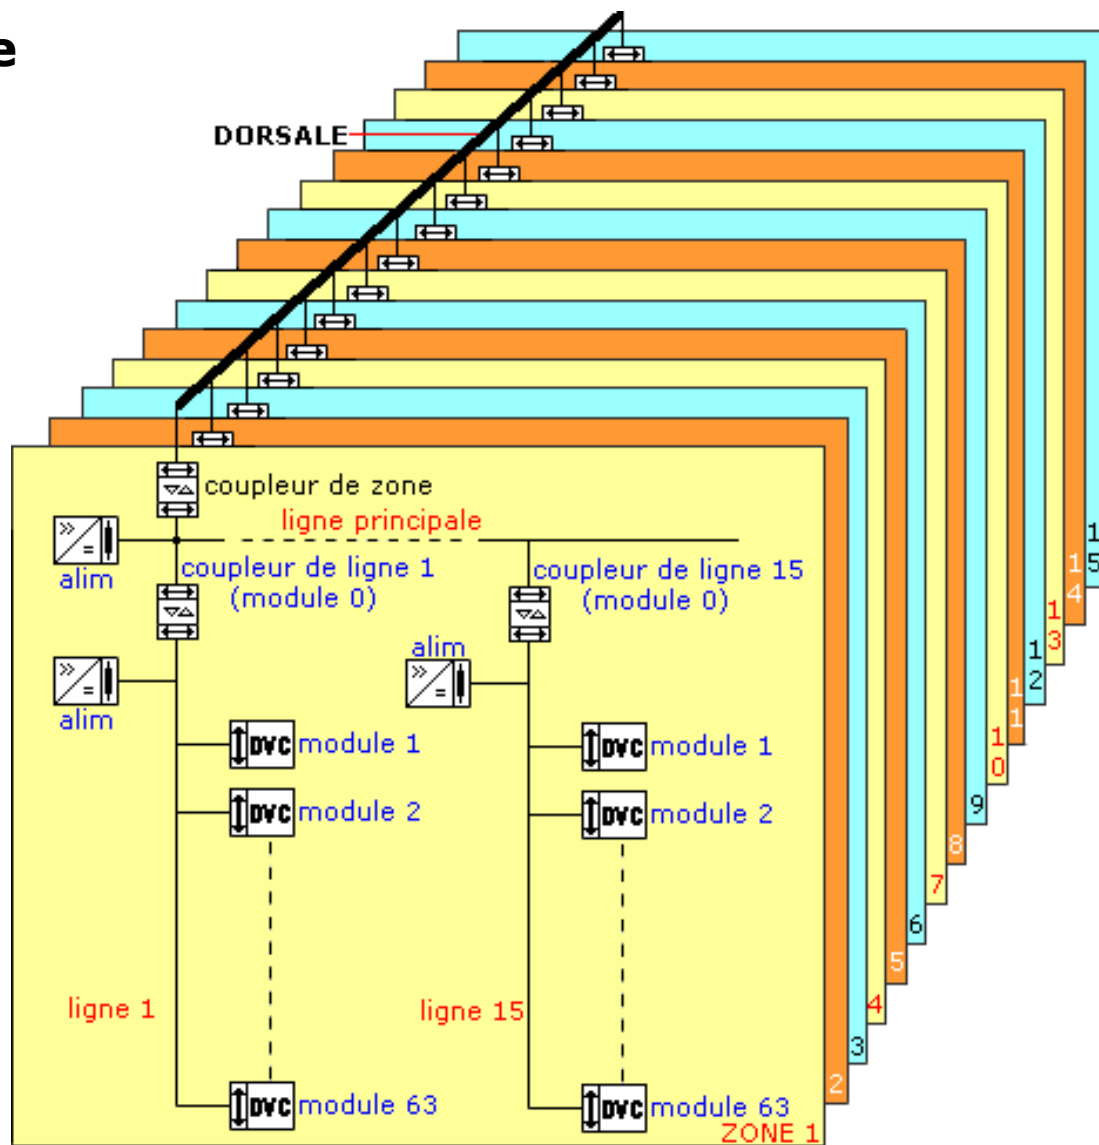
e

DORSALE

coupleur de zone

ligne principale

alim

coupleur de ligne 1 (module 0)

coupleur de ligne 15 (module 0)

alim

alim

DVC module 1

DVC module 2

DVC module 1

DVC module 2

ligne 1

ligne 15

DVC module 63

DVC module 63

ZONE 1

2

3

4

5

6

7

8

9

10

11

12

13

14

15